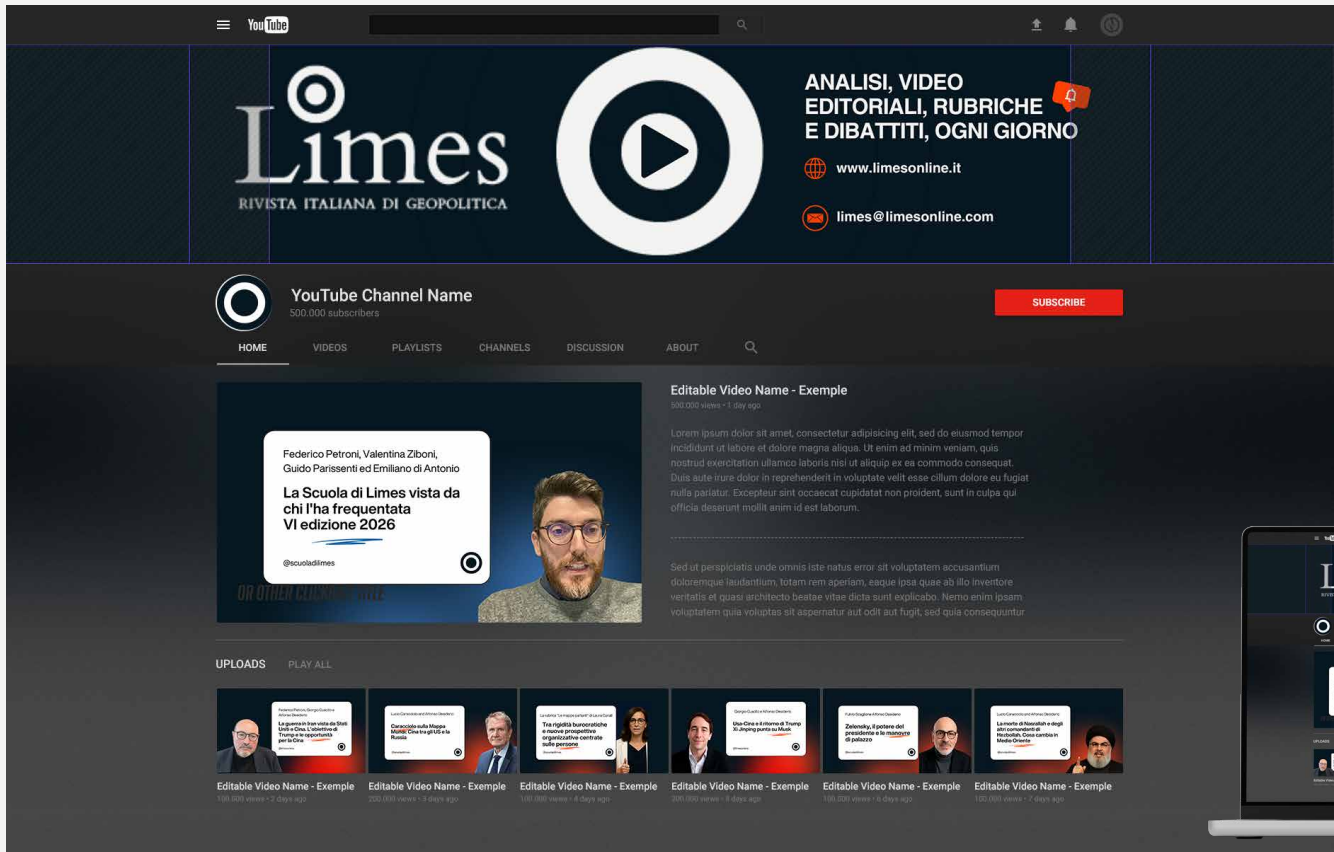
YouTube

Limes
RIVISTA ITALIANA DI GEOPOLITICA

ANALISI, VIDEO EDITORIALI, RUBRICHE E DIBATTITI, OGNI GIORNO

www.limesonline.it

limes@limesonline.com

YouTube Channel Name
500.000 subscribers

SUBSCRIBE

HOME VIDEOS PLAYLISTS CHANNELS DISCUSSION ABOUT

Federico Petroni, Valentina Ziboni, Guido Parissenti ed Emiliano di Antonio

La Scuola di Limes vista da chi l'ha frequentata VI edizione 2026

@scuoladilimes

OR OTHER CLICKBAIT TITLE

Editable Video Name - Exemple
500.000 views • 1 day ago

Lorem ipsum dolor sit amet, consectetur adipisicing elit, sed do eiusmod tempor incididunt ut labore et dolore magna aliqua. Ut enim ad minim veniam, quis nostrud exercitation ullamco laboris nisi ut aliquip ex ea commodo consequat. Duis aute irure dolor in reprehenderit in voluptate velit esse cillum dolore eu fugiat nulla pariatur. Excepteur sint occaecat cupidatat non proident, sunt in culpa qui officia deserunt mollit anim id est laborum.

Sed ut perspiciatis unde omnis iste natus error sit voluptatem accusantium doloremque laudantium, totam rem aperiam, eaque ipsa quae ab illo inventore veritatis et quasi architecto beatae vitae dicta sunt explicabo. Nemo enim ipsam voluptatem quia voluptas sit aspernatur aut odit aut fugit, sed quia consequuntur

UPLOADS PLAY ALL

La guerra in Iran vista da Stati Uniti e Cina. L'obiettivo di Trump e le opportunità per la Cina

Caracciolo sulla Mappa Mundi: Cina tra gli US e la Russia

Tra rigidità burocratiche e nuove prospettive organizzative centrate sulle persone

Usa-Cina e il ritorno di Trump Xi Jinping punta su Musk

Zelensky, il potere del presidente e le manovre di palazzo

La morte di Nasrallah e degli altri comandanti di Hezbollah. Cosa cambia in Medio Oriente

Editable Video Name - Exemple
100.000 views • 2 days ago

Editable Video Name - Exemple
200.000 views • 3 days ago

Editable Video Name - Exemple
100.000 views • 4 days ago

Editable Video Name - Exemple
300.000 views • 5 days ago

Editable Video Name - Exemple
100.000 views • 6 days ago

Editable Video Name - Exemple
100.000 views • 7 days ago